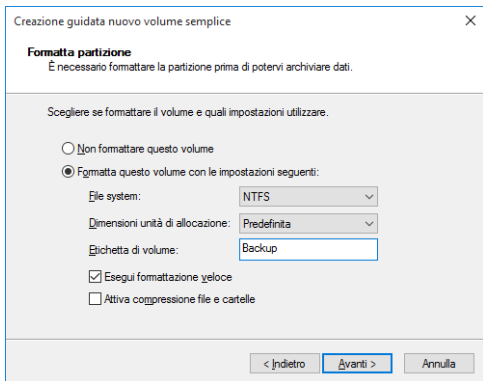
Creazione guidata nuovo volume semplice

×

Formatta partizione
È necessario formattare la partizione prima di potervi archiviare dati.

Scegliere se formattare il volume e quali impostazioni utilizzare.

Non formattare questo volume

Formatta questo volume con le impostazioni seguenti:

File system: NTFS

Dimensioni unità di allocazione: Predefinita

Etichetta di volume: Backup

Esegui formattazione veloce

Attiva compressione file e cartelle

< Indietro

Avanti >

Annulla